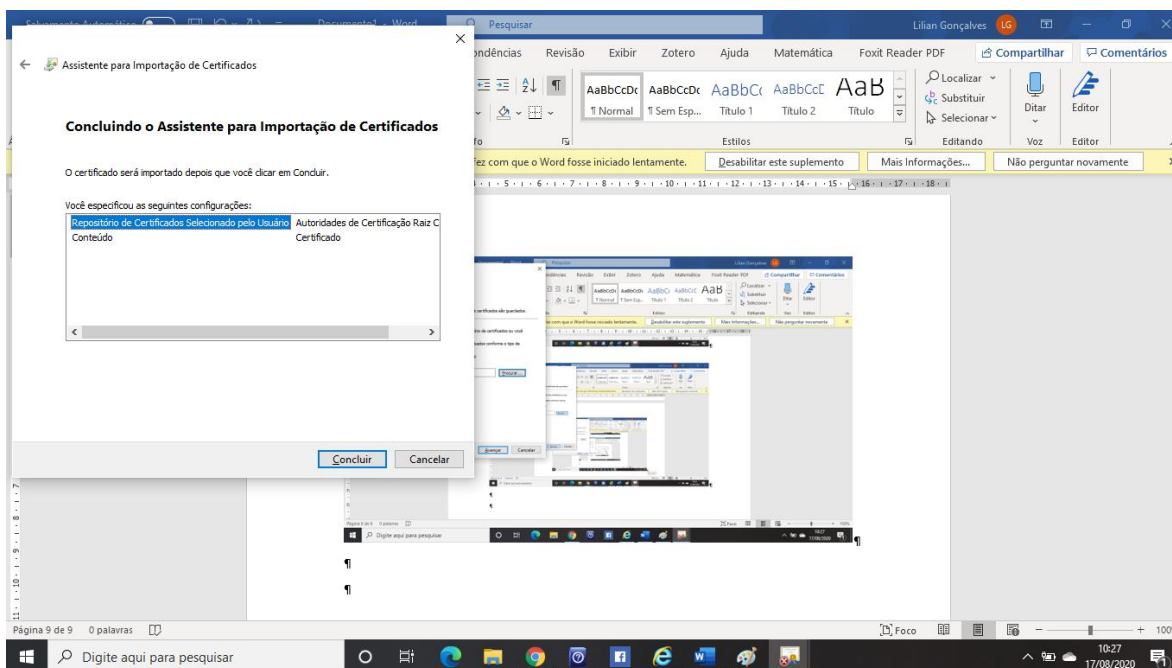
Salvamento Automático Documento1 - Word
Pesquisar
Lilian Gonçalves LG
ondências Revisão Exibir Zotero Ajuda Matemática Foxit Reader PDF Compartilhar Comentários

AaBbCcDc AaBbCcDc AaBbCc AaBbCcC AaB
¶ Normal ¶ Sem Esp... Título 1 Título 2 Título
Estilos
Localizar Substituir Selecionar
Editando
Ditar
Voz
Editor
Editor

fez com que o Word fosse iniciado lentamente. Desabilitar este suplemento Mais Informações... Não perguntar novamente

Assistente para Importação de Certificados

Concluindo o Assistente para Importação de Certificados

O certificado será importado depois que você clicar em Concluir.

Você especificou as seguintes configurações:

| Repositório de Certificados Selecionado pelo Usuário | Autoridades de Certificação Raiz C |
|---|---|
| Conteúdo | Certificado |

Concluir Cancelar

¶
¶

Página 9 de 9 0 palavras
Foco
Digite aqui para pesquisar
10:27
17/08/2020